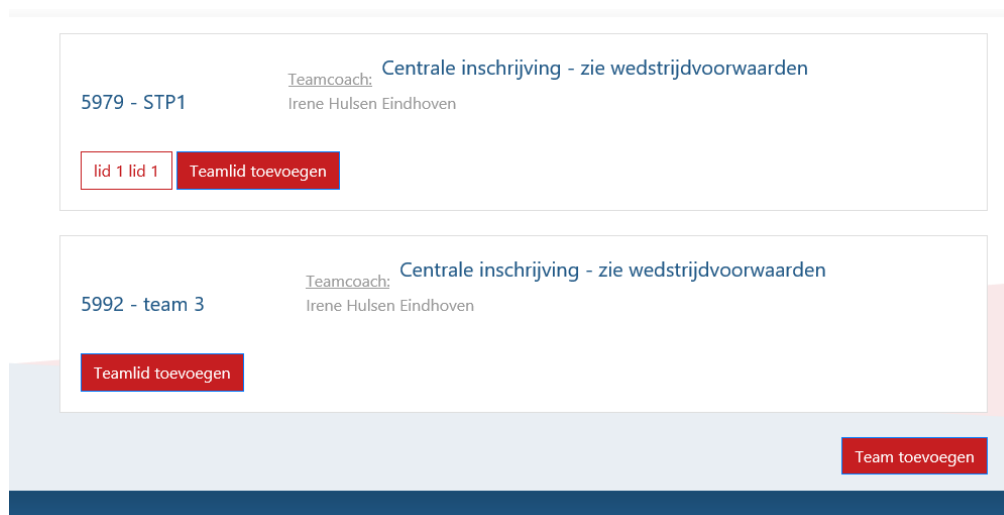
5979 - STP1

Teamcoach: Centrale inschrijving - zie wedstrijdvoorwaarden
Irene Hulsen Eindhoven

lid 1 lid 1 Teamlid toevoegen

5992 - team 3

Teamcoach: Centrale inschrijving - zie wedstrijdvoorwaarden
Irene Hulsen Eindhoven

Teamlid toevoegen

Team toevoegen